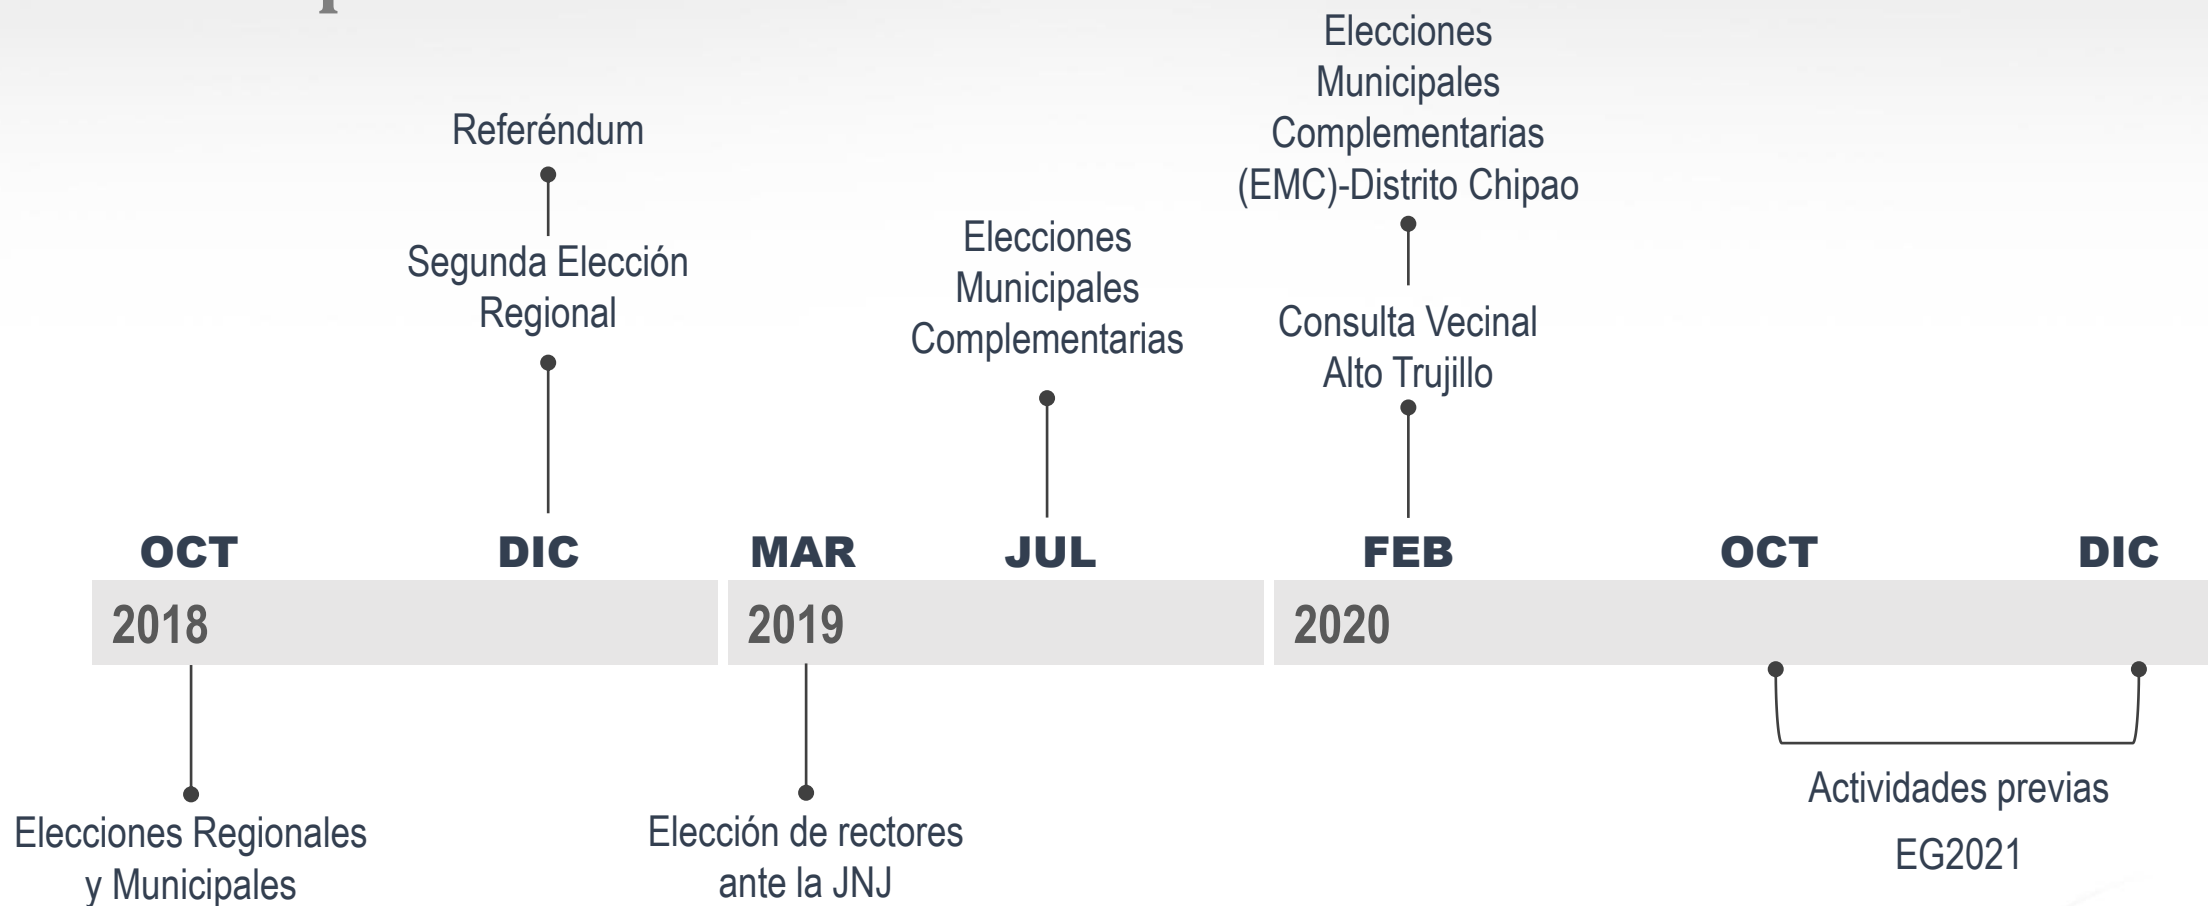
Referéndum

Segunda Elección Regional

Elecciones Municipales Complementarias

Elecciones Municipales Complementarias (EMC)-Distrito Chipao

Consulta Vecinal Alto Trujillo

OCT DIC MAR JUL FEB OCT DIC

2018 2019 2020

Elecciones Regionales y Municipales

Elección de rectores ante la JNJ

Actividades previas EG2021